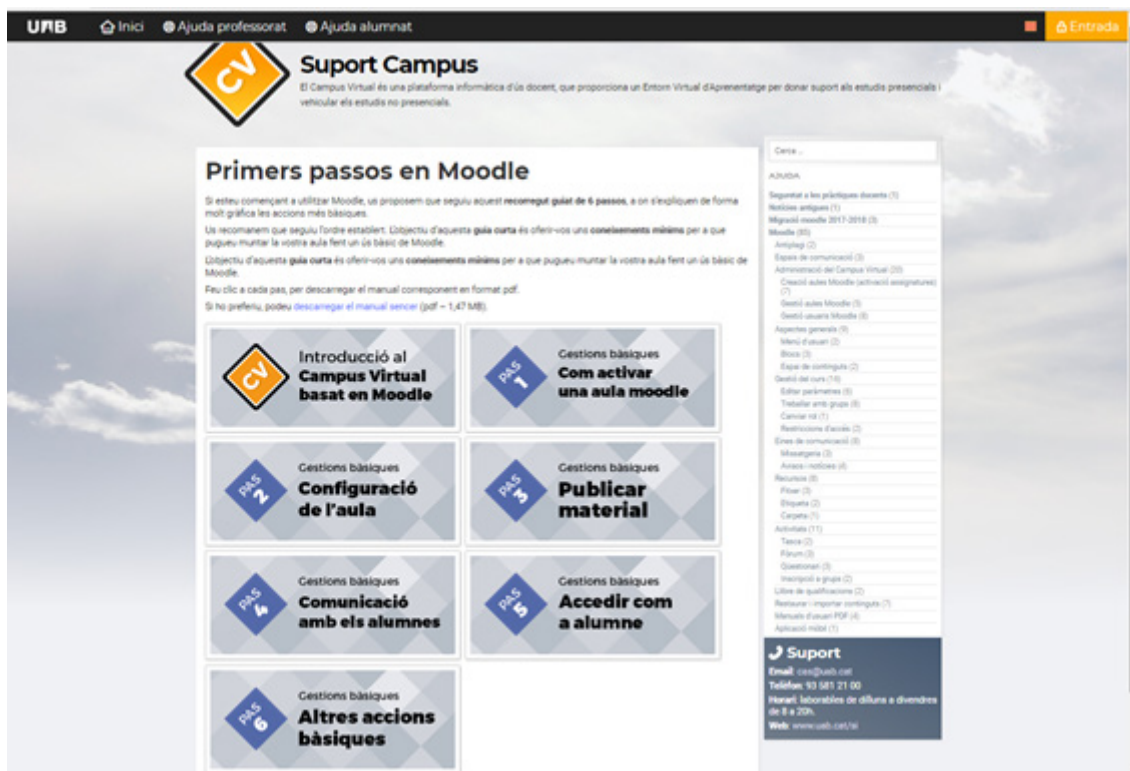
UAB Inici Ajuda professorat Ajuda alumnat Entrada

CV

Suport Campus

El Campus Virtual és una plataforma informàtica d'ús docent, que proporciona un Entorn Virtual d'Aprenentatge per donar suport als estudis presencials i vehicular els estudis no presencials.

Primers passos en Moodle

Si esteu començant a utilitzar Moodle, us proposem que seguiu aquest recorregut guiat de 6 passos, a on s'expliquen de forma molt gràfica les accions més bàsiques.

Us recomanem que seguiu l'ordre establert. L'objectiu d'aquesta guia curta és oferir-vos uns coneixements mínims per a que pugueu muntar la vostra aula fent un ús bàsic de Moodle.

L'objectiu d'aquesta guia curta és oferir-vos uns coneixements mínims per a que pugueu muntar la vostra aula fent un ús bàsic de Moodle.

Feu clic a cada pas, per descarregar el manual corresponent en format pdf.

Si ho preferiu, podeu descarregar el manual sencer (pdf – 1,47 MB).

CV Introducció al Campus Virtual basat en Moodle

PAS 1 Gestions bàsiques Com activar una aula moodle

PAS 2 Gestions bàsiques Configuració de l'aula

PAS 3 Gestions bàsiques Publicar material

PAS 4 Gestions bàsiques Comunicació amb els alumnes

PAS 5 Gestions bàsiques Accedir com a alumne

PAS 6 Gestions bàsiques Altres accions bàsiques

Cerca ...

AJUDA

Seguretat a les pràctiques docents (1)
Notícies antigues (1)
Migració moodle 2017-2018 (3)
Moodle (65)
Antiplagi (2)
Espais de comunicació (3)
Administració del Campus Virtual (20)
Creació aules Moodle (activació assignatures) (7)
Gestió aules Moodle (5)
Gestió usuaris Moodle (8)
Aspectes generals (9)
Menú d'usuari (2)
Blocs (3)
Espai de continguts (2)
Gestió del curs (16)
Editar paràmetres (6)
Treballar amb grups (6)
Canviar rol (1)
Restriccions d'accés (2)
Eines de comunicació (6)
Missatgeria (3)
Avisos i notícies (4)
Recursos (8)
Fitxer (3)
Etiqueta (2)
Carpeta (1)
Activitats (11)
Tasca (2)
Fòrum (3)
Qüestionari (3)
Inscripció a grups (2)
Llibre de qualificacions (2)
Restaurar i importar continguts (7)
Manuals d'usuari PDF (4)
Aplicació mòbil (1)

Suport
Email: cas@uab.cat
Telèfon: 93 581 21 00
Horari: laborables de dilluns a divendres de 8 a 20h.
Web: www.uab.cat/si